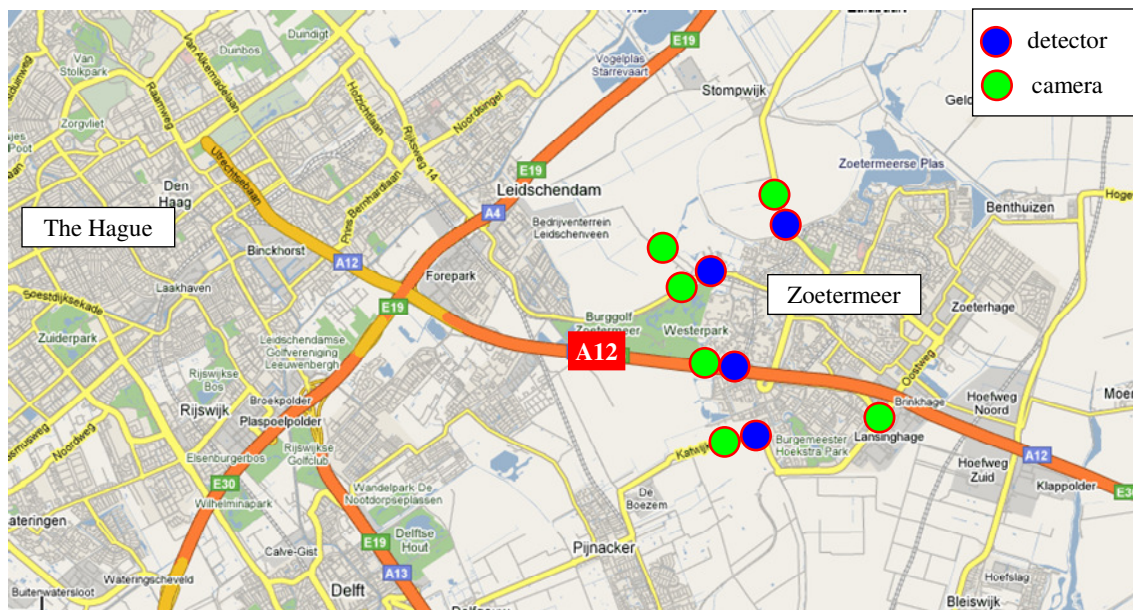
detector
camera

The Hague
Zoetermeer
A12

Duinbos
Duindigt
Van Stolkpark
Zorgvliet
Den Haag
Binckhorst
Laakhaven
Soestdijksekade
Zuiderpark
Rijswijkse Bos
Rijswijk
Broekpolder
Plaspoelpolder
Elsenburgerbos
Wilhelminapark
Wateringen
Buitenwatersloot
Wateringscheveld
Rijswijkse Golfclub
Leidschendamse Golfvereniging Leeuwenbergh
Forepark
Leidschendam
Bedrijventerrein Leidschenveen
Vogelplas Starrevaart
Stompwijk
Zoetermeerse Plas
Benthuizen
Burggolf Zoetermeer
Westerpark
Zoeterhage
Oostweg
Brinkhage
Hoefweg Noord
Hoefweg Zuid
Lansinghage
Burgemeester Hoekstra Park
Klappolder
Katwijkerlaan
De Boezem
Pijnacker
Wandelpark De Nootdorpseplassen
Delftse Hout
Calve-Gist
Delft
Hoefslag
Bleiswijk
Moer
Geld
Utrechtsebaan
Prins Bernhardlaan
Rijswijkseweg
Noordweg
Raamweg
Van Alkemadelaan
Rijksweg 14
Noordsingel
Hoge
E19
A4
A12
E30
A13